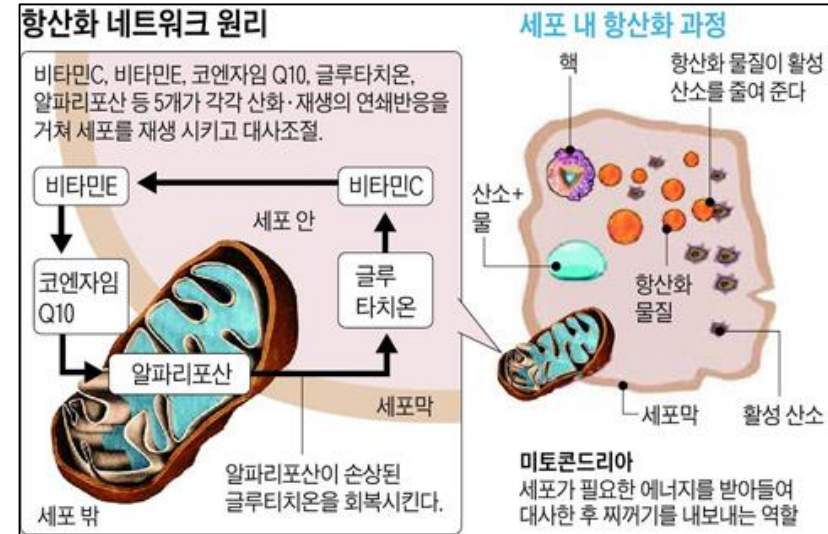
항산화 네트워크 원리

비타민C, 비타민E, 코엔자임 Q10, 글루타치온, 알파리포산 등 5개가 각각 산화·재생의 연쇄반응을 거쳐 세포를 재생 시키고 대사조절.

비타민E

비타민C

세포 안

코엔자임 Q10

글루 타치온

알파리포산

세포막

알파리포산이 손상된 글루타치온을 회복시킨다.

세포 밖

세포 내 항산화 과정

핵

항산화 물질이 활성 산소를 줄여 준다

산소+ 물

항산화 물질

세포막

활성 산소

미토콘드리아

세포가 필요한 에너지를 받아들여 대사한 후 찌꺼기를 내보내는 역할